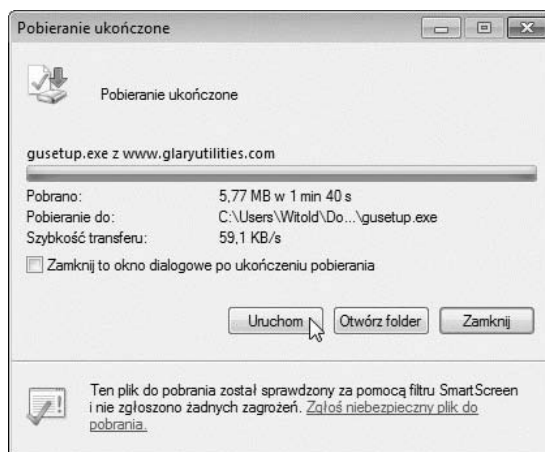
Pobieranie ukończone

Pobieranie ukończone

gusetup.exe z www.glaryutilities.com

Pobrano: 5,77 MB w 1 min 40 s
Pobieranie do: C:\Users\Witold\Do...\gusetup.exe
Szybkość transferu: 59,1 KB/s

Zamknij to okno dialogowe po ukończeniu pobierania

Uruchom
Otwórz folder
Zamknij

Ten plik do pobrania został sprawdzony za pomocą filtru SmartScreen i nie zgłoszono żadnych zagrożeń. Zgłoś niebezpieczny plik do pobrania.